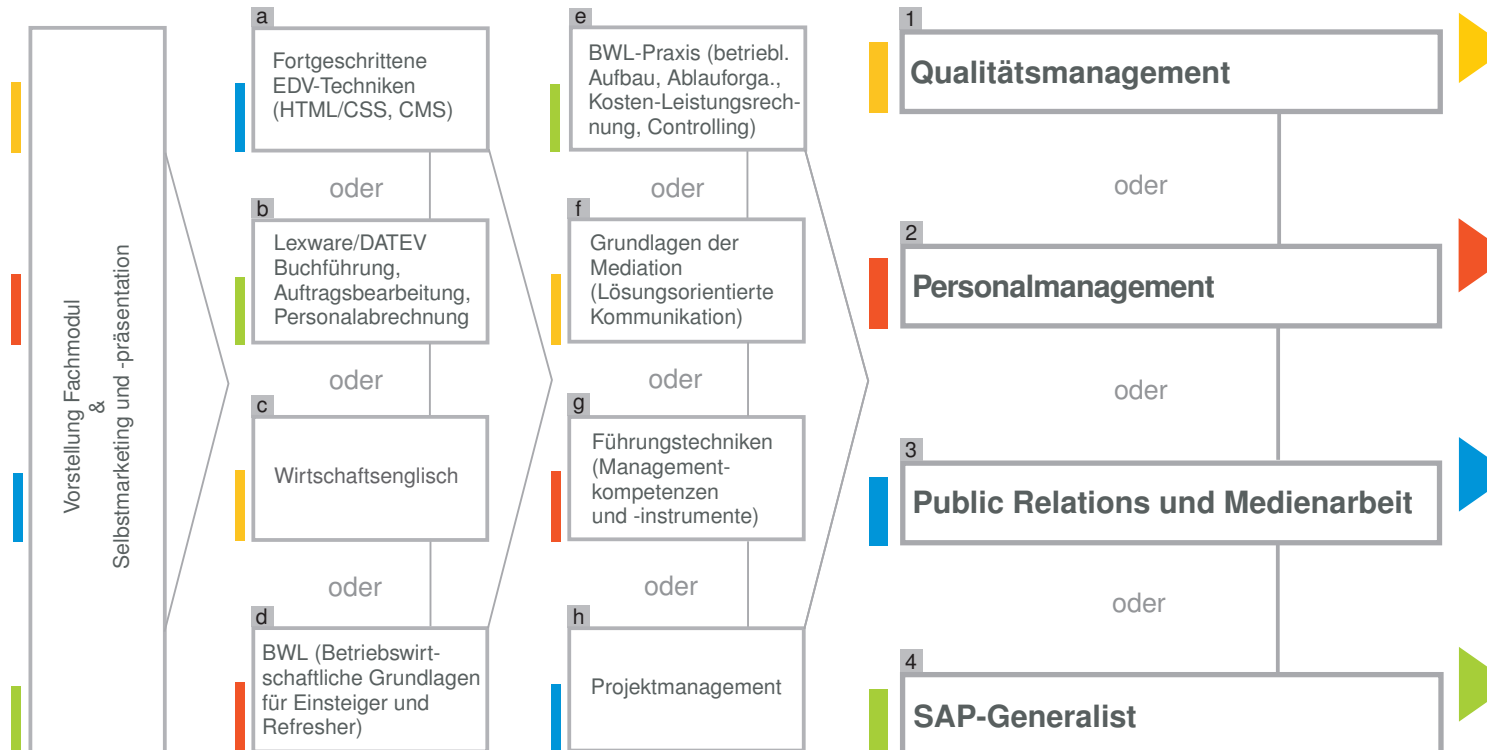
Vorstellung Fachmodul
&
Selbstmarketing und -präsentation

a
Fortgeschrittene EDV-Techniken (HTML/CSS, CMS)

oder

b
Lexware/DATEV Buchführung, Auftragsbearbeitung, Personalabrechnung

oder

c
Wirtschaftsenglisch

oder

d
BWL (Betriebswirtschaftliche Grundlagen für Einsteiger und Refresher)

e
BWL-Praxis (betriebl. Aufbau, Ablauforga., Kosten-Leistungsrechnung, Controlling)

oder

f
Grundlagen der Mediation (Lösungsorientierte Kommunikation)

oder

g
Führungstechniken (Managementkompetenzen und -instrumente)

oder

h
Projektmanagement

1
Qualitätsmanagement

oder

2
Personalmanagement

oder

3
Public Relations und Medienarbeit

oder

4
SAP-Generalist